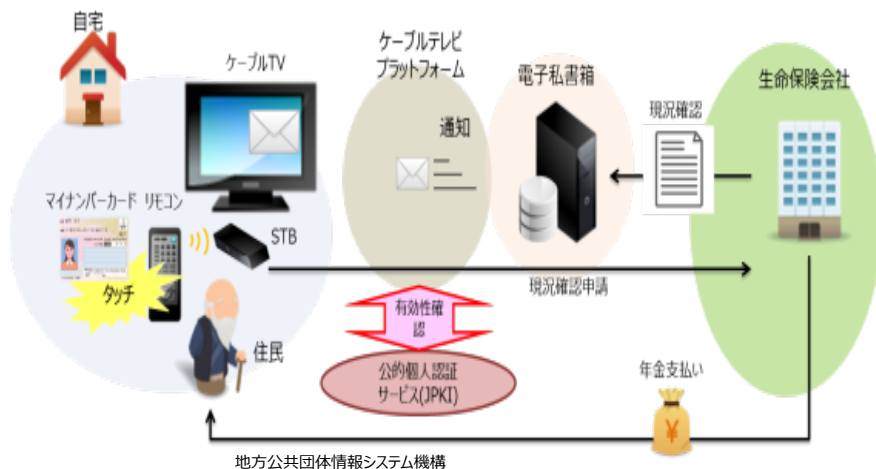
自宅

ケーブルTV

ケーブルテレビ
プラットフォーム

通知

電子私書箱

現況確認

生命保険会社

マイナンバーカード

リモコン

STB

タッチ

住民

有効性確認

公的個人認証サービス(JPKI)

現況確認申請

年金支払い

¥

地方公共団体情報システム機構